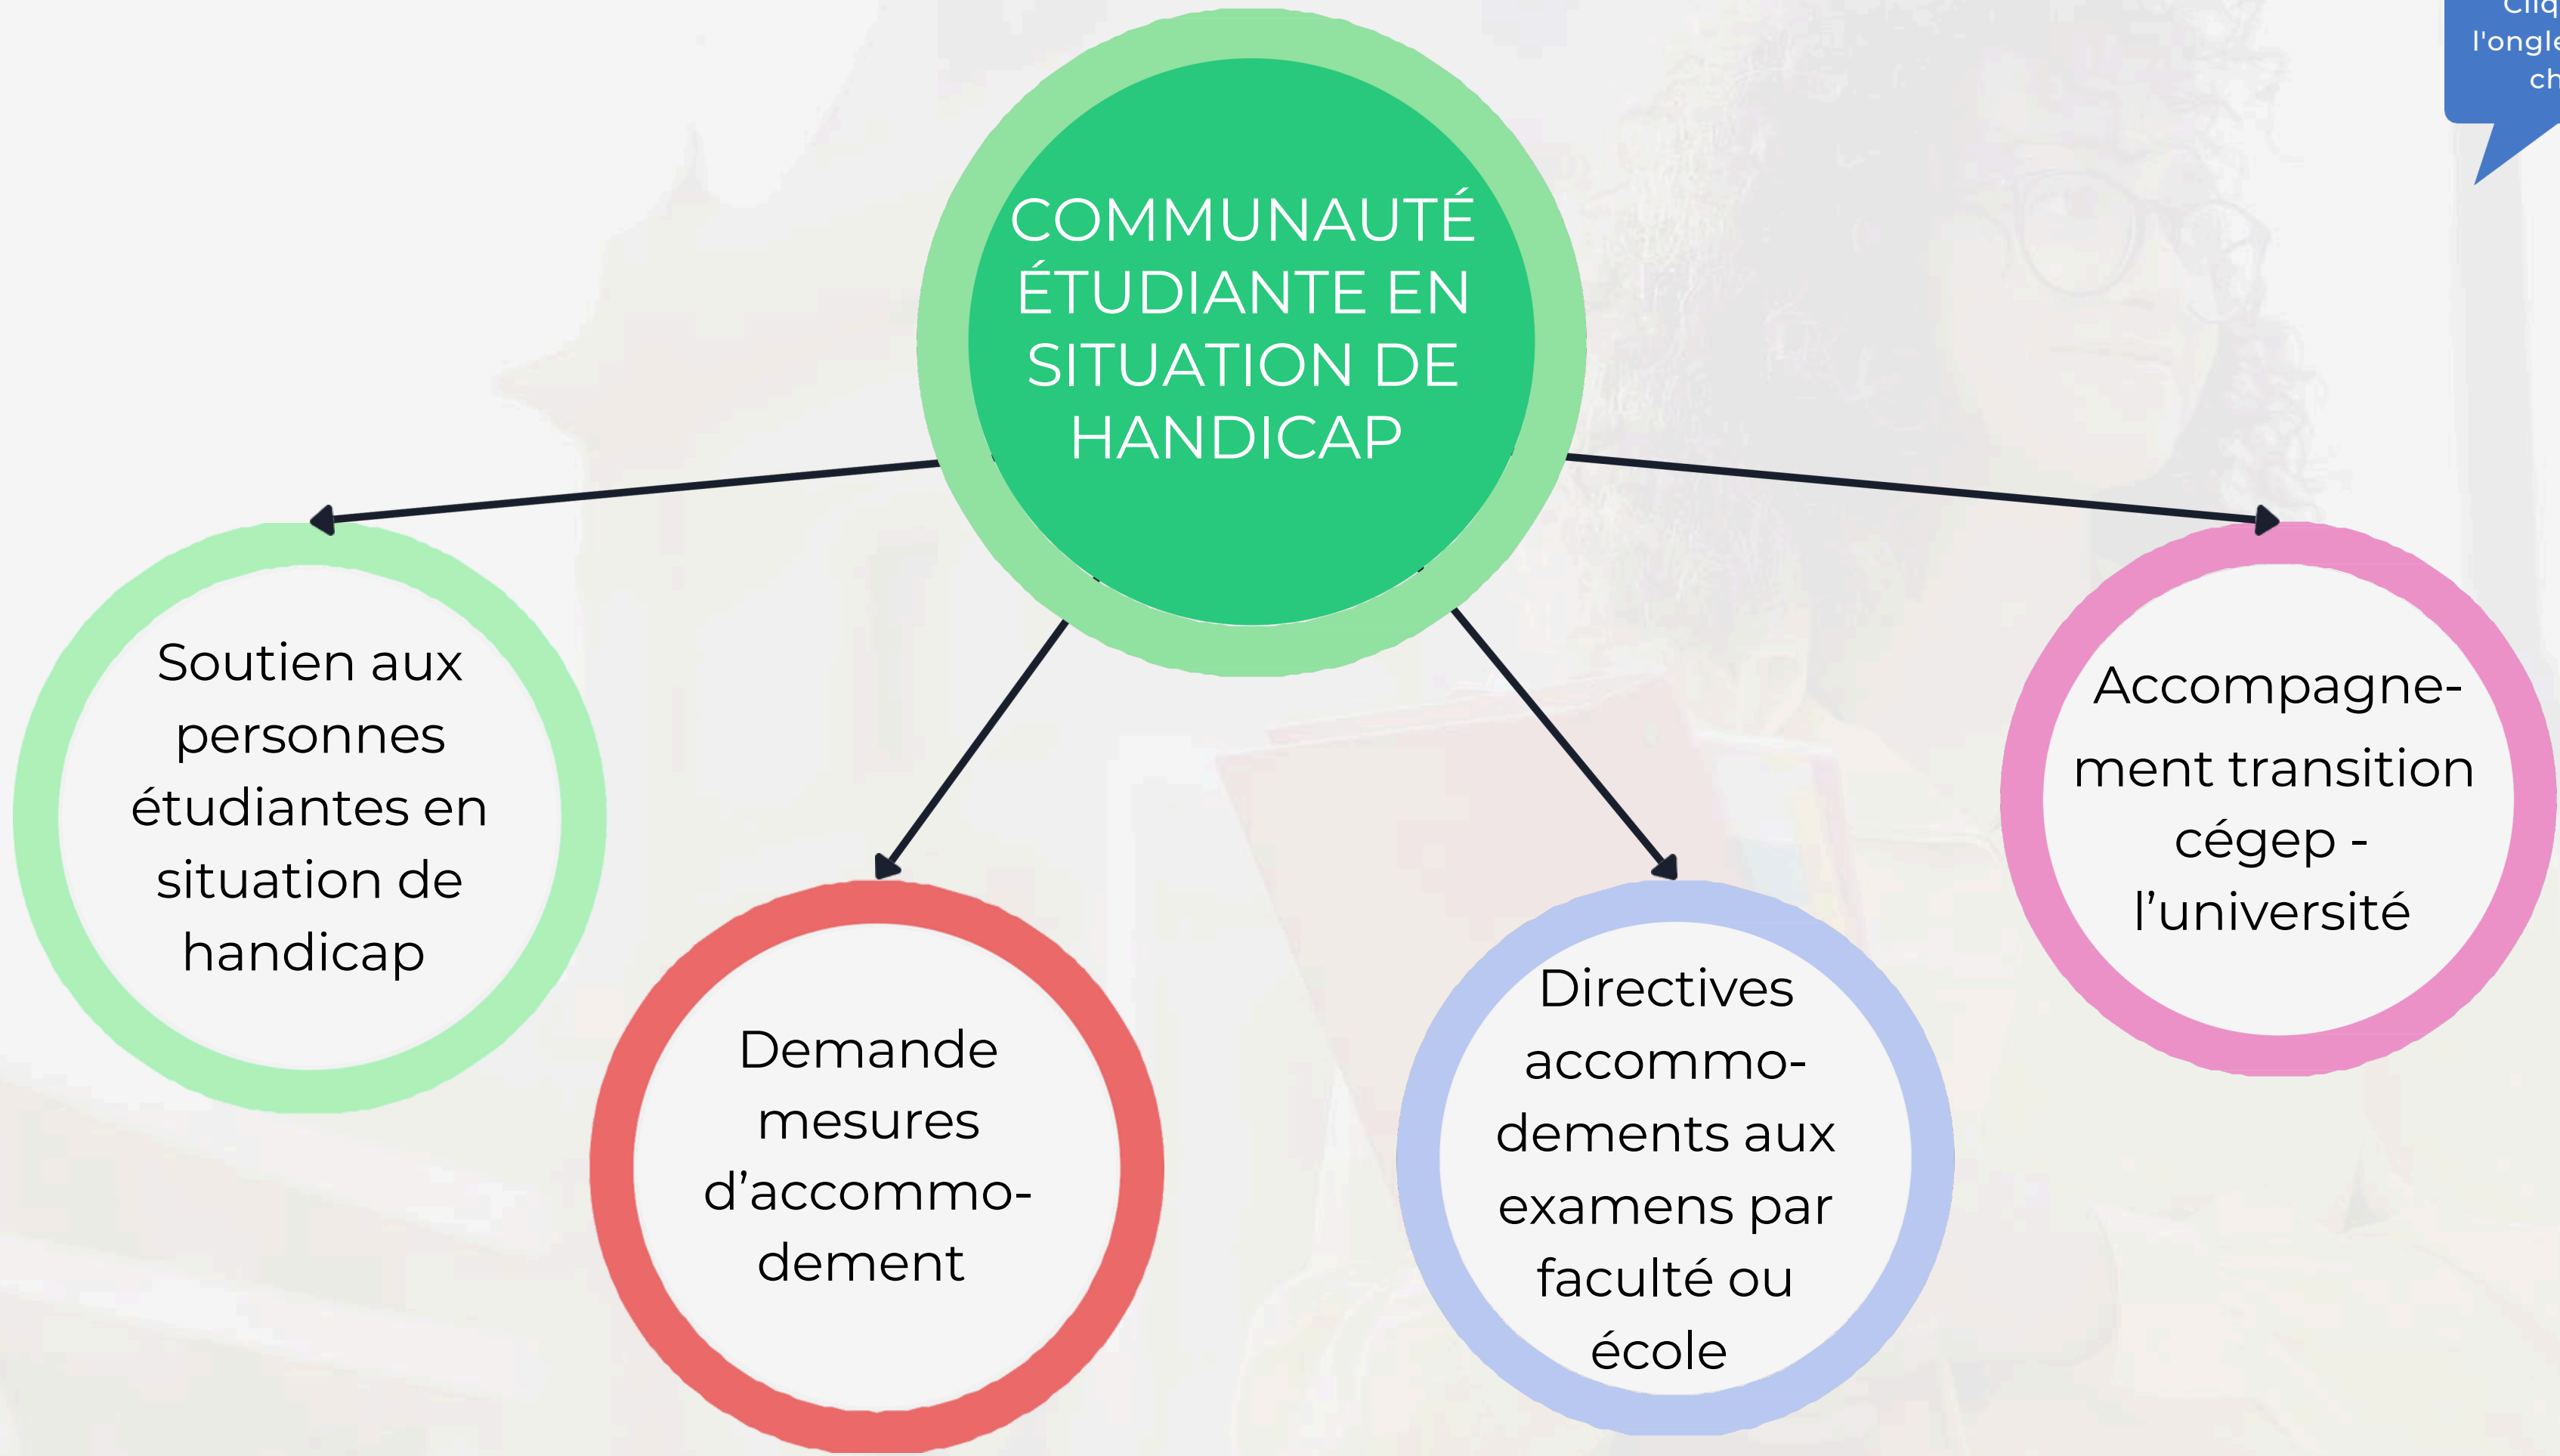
Cliq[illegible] l'ongle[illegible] ch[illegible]

COMMUNAUTÉ ÉTUDIANTE EN SITUATION DE HANDICAP

Soutien aux personnes étudiantes en situation de handicap

Demande mesures d'accommodement

Directives accommodements aux examens par faculté ou école

Accompagnement transition cégep - l'université